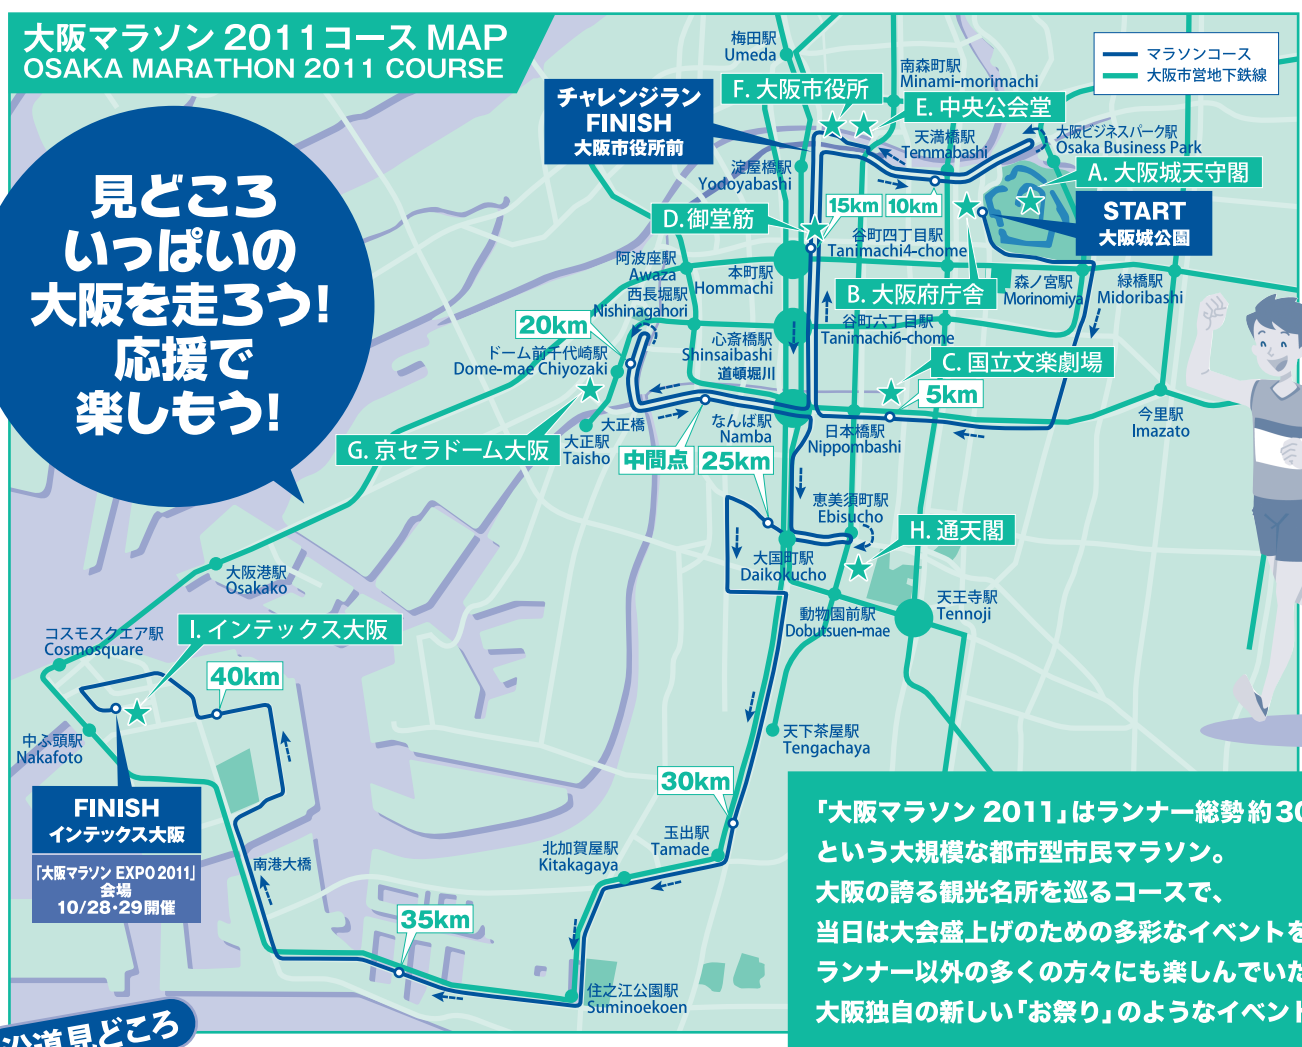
大阪マラソン2011コースMAP
OSAKA MARATHON 2011 COURSE

見どころいっぱいの大阪を走ろう!応援で楽しもう!

マラソンコース
大阪市営地下鉄線

梅田駅 Umeda
南森町駅 Minami-morimachi
F. 大阪市役所
E. 中央公会堂
チャレンジラン FINISH 大阪市役所前
天満橋駅 Temmabashi
大阪ビジネスパーク駅 Osaka Business Park
A. 大阪城天守閣
淀屋橋駅 Yodoyabashi
D. 御堂筋
15km
10km
START 大阪城公園
谷町四丁目駅 Tanimachi4-chome
阿波座駅 Awaza
本町駅 Hommachi
西長堀駅 Nishinagahori
B. 大阪府庁舎
森ノ宮駅 Morinomiya
緑橋駅 Midoribashi
20km
谷町六丁目駅 Tanimachi6-chome
ドーム前千代崎駅 Dome-mae Chiyozaki
心斎橋駅 Shinsaibashi
道頓堀川
C. 国立文楽劇場
5km
大正橋
大正駅 Taisho
なんば駅 Namba
日本橋駅 Nippombashi
今里駅 Imazato
G. 京セラドーム大阪
中間点
25km
恵美須町駅 Ebisucho
H. 通天閣
大国町駅 Daikokucho
大阪港駅 Osakako
天王寺駅 Tennoji
コスモスクエア駅 Cosmosquare
I. インテックス大阪
動物園前駅 Dobutsuen-mae
40km
中ふ頭駅 Nakafoto
天下茶屋駅 Tengachaya
FINISH インテックス大阪
「大阪マラソン EXPO 2011」会場 10/28・29開催
30km
南港大橋
玉出駅 Tamade
北加賀屋駅 Kitakagaya
35km
住之江公園駅 Suminoekoen
沿道見どころ

「大阪マラソン 2011」はランナー総勢約30
という大規模な都市型市民マラソン。
大阪の誇る観光名所を巡るコースで、
当日は大会盛上げのための多彩なイベントを
ランナー以外の多くの方々にも楽しんでいた
大阪独自の新しい「お祭り」のようなイベント